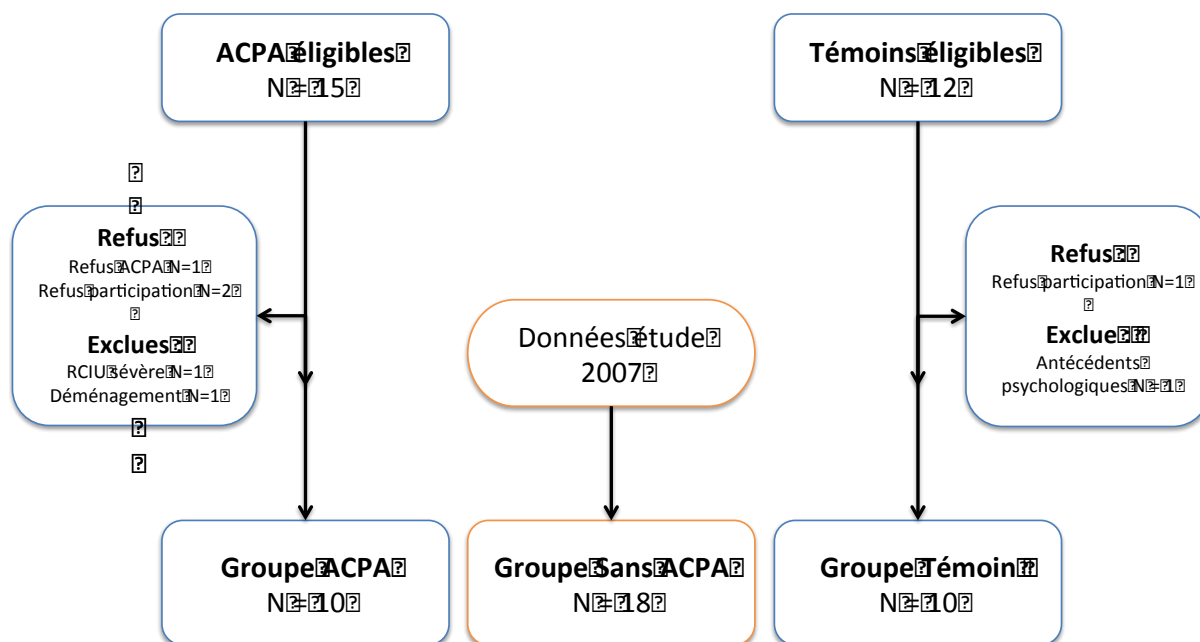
ACPA éligibles
N = 15

Témoins éligibles
N = 12

Refus
Refus ACPA N=1
Refus participation N=2

Exclues
RCIU sévère N=1
Déménagement N=1

Données étude
2007

Refus
Refus participation N=1

Exclue
Antécédents psychologiques N = 1

Groupe ACPA
N = 10

Groupe Sans ACPA
N = 18

Groupe Témoin
N = 10